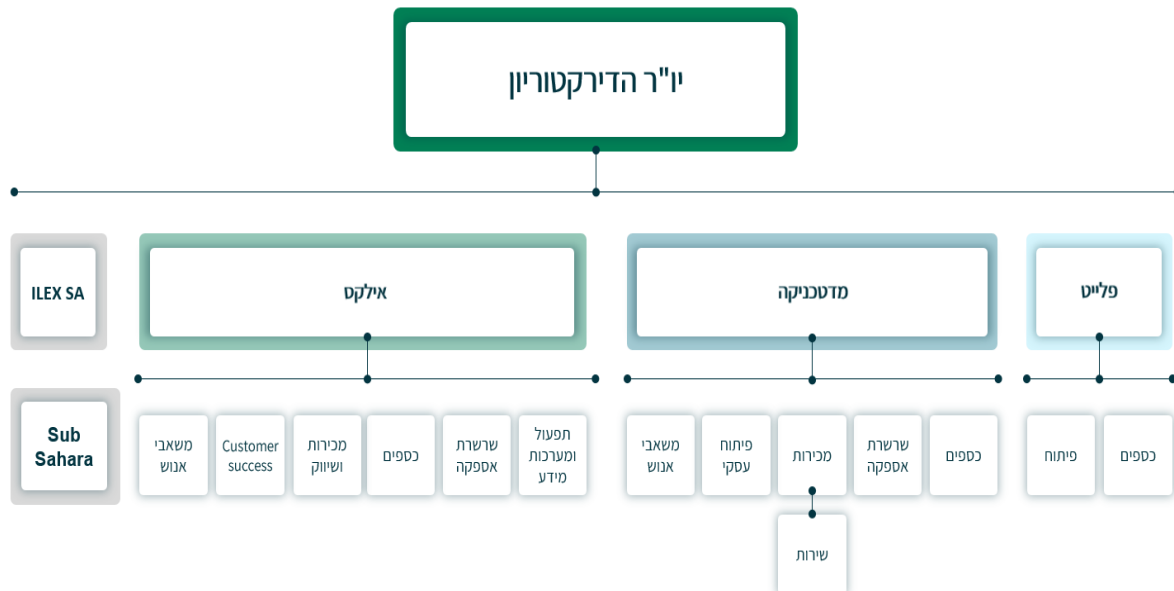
יו"ר הדירקטוריון

פלייט

כספים

פיתוח

מדטכניקה

כספים

שרשרת אספקה

מכירות

שירות

פיתוח עסקי

משאבי אנוש

אילקס

תפעול ומערכות מידע

שרשרת אספקה

כספים

מכירות ושיווק

Customer success

משאבי אנוש

ILEX SA

Sub Sahara